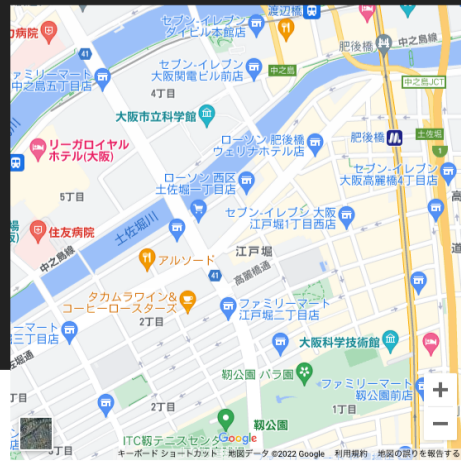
渡辺橋
セブン-イレブン
ダイビル本館店
病院
肥後橋
中之島
ファミリーマート
中之島五丁目店
セブン-イレブン
大阪電通ビル前店
中之島
中之島JCT
4丁目
大阪市立科学館
肥後橋
土佐堀
リーガロイヤル
ホテル(大阪)
ローソン 肥後橋
ウェリナホテル店
セブン-イレブン
大阪高麗橋4丁目店
ローソン 西区
土佐堀一丁目店
5丁目
土佐堀川
セブン-イレブン 大阪
江戸堀1丁目西店
住友病院
江戸堀
中之島線
アルソード
高麗橋通
タカムラワイン&
コーヒーロースターズ
ファミリーマート
江戸堀二丁目店
ーマート
2丁目
大阪科学技術館
靱公園 バラ園
ファミリーマート
靱公園前店
1丁目
2丁目
靱公園
ITC靱テニスセンター
Google
キーボード ショートカット 地図データ ©2022 Google 利用規約 地図の誤りを報告する